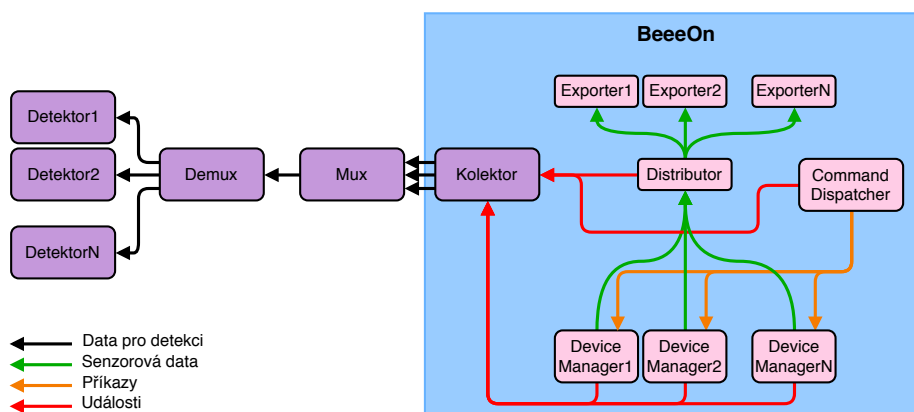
BeeeOn

Exporter1
Exporter2
ExporterN

Detektor1
Detektor2
DetektorN

Demux
Mux
Kolektor
Distributor
Command Dispatcher

Device Manager1
Device Manager2
Device ManagerN

Data pro detekci
Senzorová data
Příkazy
Události